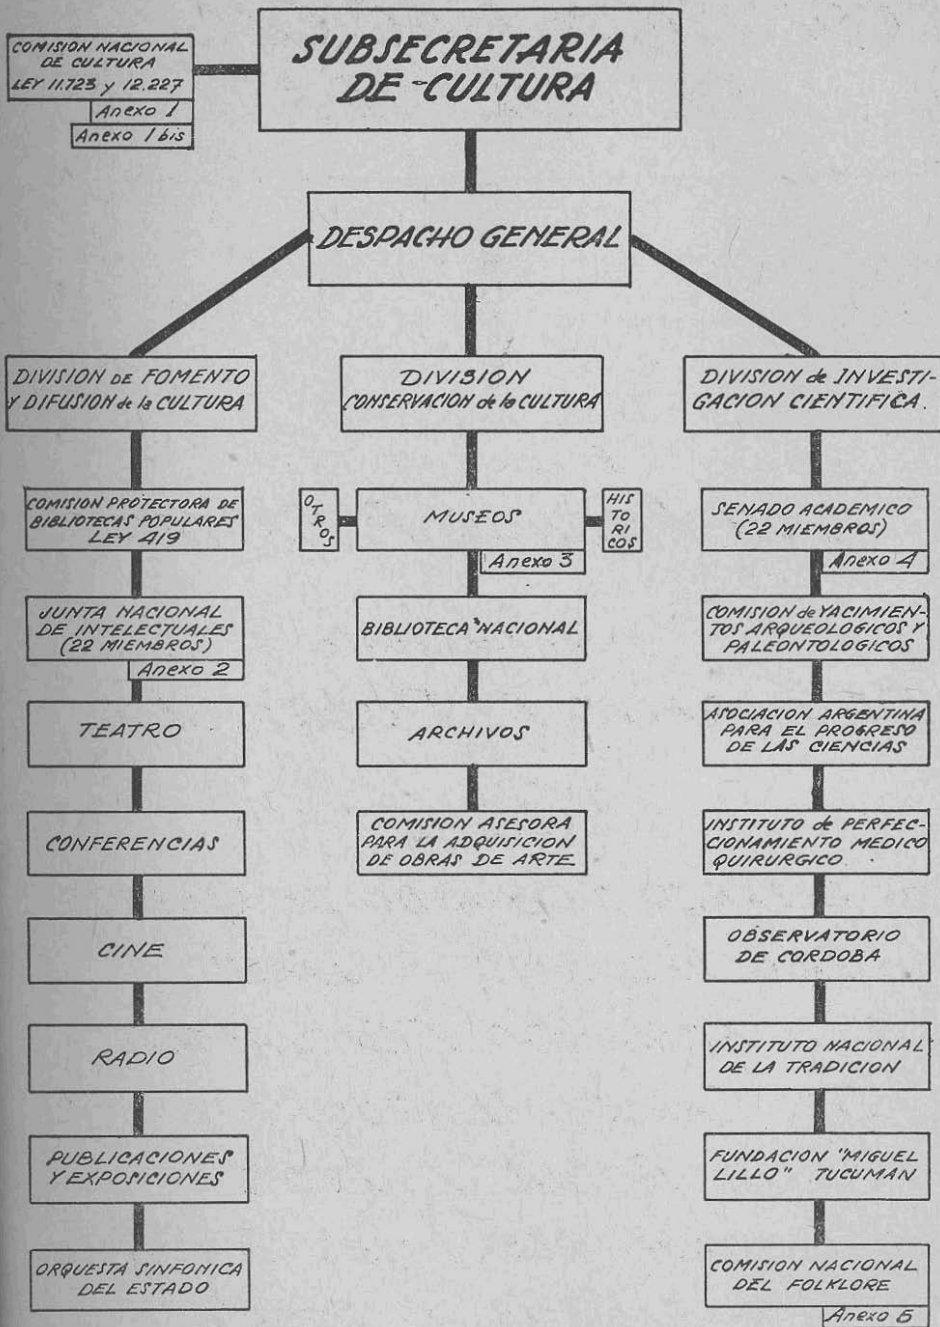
SUBSECRETARIA DE CULTURA

COMISION NACIONAL DE CULTURA LEY 11.723 y 12.227

Anexo 1

Anexo 1 bis

DESPACHO GENERAL

DIVISION de FOMENTO Y DIFUSION de la CULTURA

DIVISION CONSERVACION de la CULTURA

DIVISION de INVESTIGACION CIENTIFICA.

COMISION PROTECTORA DE BIBLIOTECAS POPULARES LEY 419

JUNTA NACIONAL DE INTELECTUALES (22 MIEMBROS)

Anexo 2

TEATRO

CONFERENCIAS

CINE

RADIO

PUBLICACIONES Y EXPOSICIONES

ORQUESTA SINFONICA DEL ESTADO

OTROS

MUSEOS

HISTORICOS

Anexo 3

BIBLIOTECA NACIONAL

ARCHIVOS

COMISION ASESORA PARA LA ADQUISICION DE OBRAS DE ARTE

SENADO ACADEMICO (22 MIEMBROS)

Anexo 4

COMISION de YACIMIENTOS ARQUEOLOGICOS Y PALEONTOLOGICOS

ASOCIACION ARGENTINA PARA EL PROGRESO DE LAS CIENCIAS

INSTITUTO de PERFECCIONAMIENTO MEDICO QUIRURGICO

OBSERVATORIO DE CORDOBA

INSTITUTO NACIONAL DE LA TRADICION

FUNDACION "MIGUEL LILLO" TUCUMAN

COMISION NACIONAL DEL FOLKLORE

Anexo 5